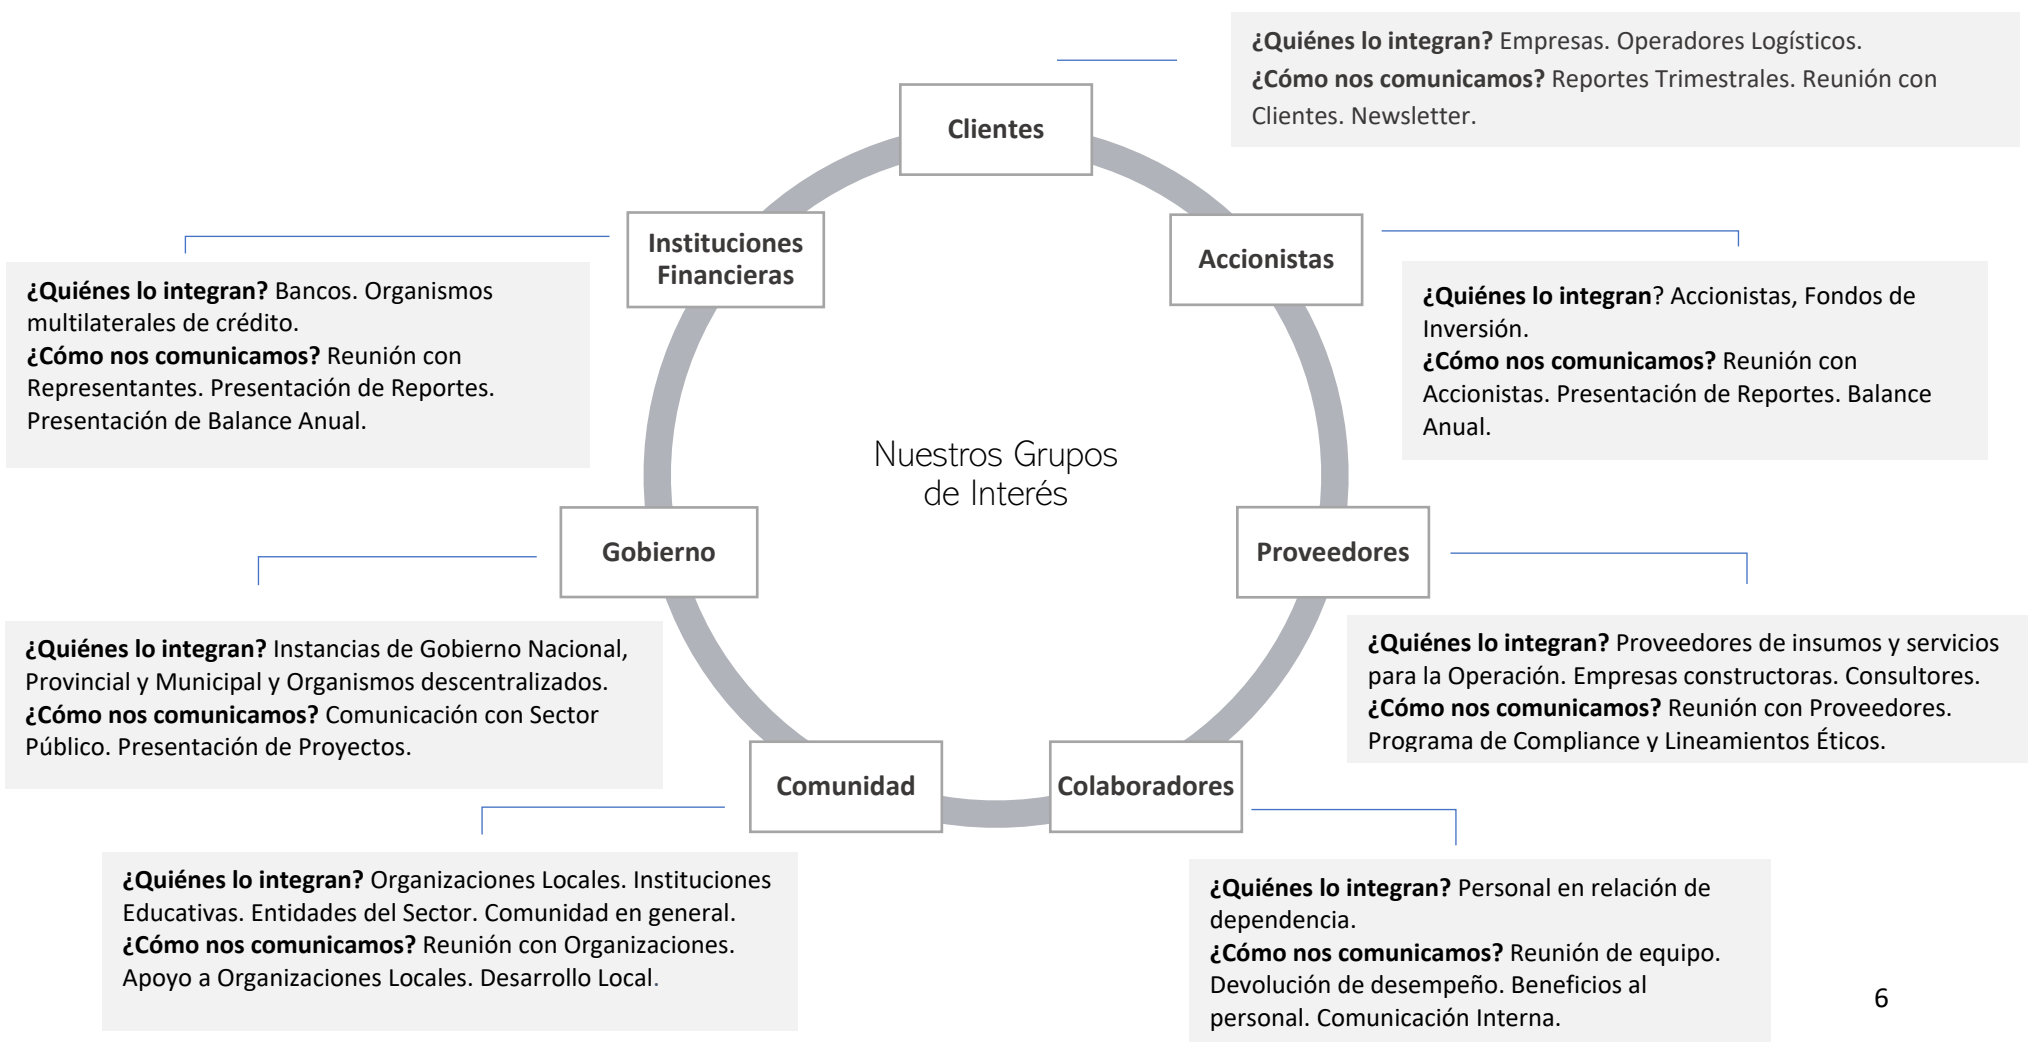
¿Quiénes lo integran? Empresas. Operadores Logísticos.
¿Cómo nos comunicamos? Reportes Trimestrales. Reunión con Clientes. Newsletter.

Clientes

Instituciones Financieras

Accionistas

¿Quiénes lo integran? Bancos. Organismos multilaterales de crédito.
¿Cómo nos comunicamos? Reunión con Representantes. Presentación de Reportes. Presentación de Balance Anual.

¿Quiénes lo integran? Accionistas, Fondos de Inversión.
¿Cómo nos comunicamos? Reunión con Accionistas. Presentación de Reportes. Balance Anual.

Nuestros Grupos de Interés

Gobierno

Proveedores

¿Quiénes lo integran? Instancias de Gobierno Nacional, Provincial y Municipal y Organismos descentralizados.
¿Cómo nos comunicamos? Comunicación con Sector Público. Presentación de Proyectos.

¿Quiénes lo integran? Proveedores de insumos y servicios para la Operación. Empresas constructoras. Consultores.
¿Cómo nos comunicamos? Reunión con Proveedores. Programa de Compliance y Lineamientos Éticos.

Comunidad

Colaboradores

¿Quiénes lo integran? Organizaciones Locales. Instituciones Educativas. Entidades del Sector. Comunidad en general.
¿Cómo nos comunicamos? Reunión con Organizaciones. Apoyo a Organizaciones Locales. Desarrollo Local.

¿Quiénes lo integran? Personal en relación de dependencia.
¿Cómo nos comunicamos? Reunión de equipo. Devolución de desempeño. Beneficios al personal. Comunicación Interna.

6